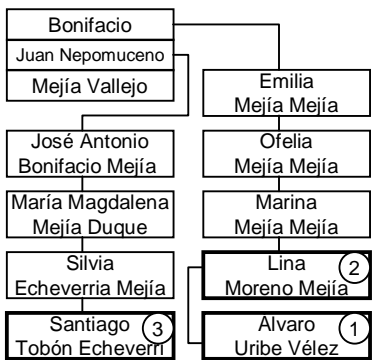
Bonifacio
Juan Nepomuceno
Mejía Vallejo

José Antonio
Bonifacio Mejía

María Magdalena
Mejía Duque

Silvia
Echeverria Mejía

Santiago
Tobón Echeverri
3

Emilia
Mejía Mejía

Ofelia
Mejía Mejía

Marina
Mejía Mejía

Lina
Moreno Mejía
2

Alvaro
Uribe Vélez
1